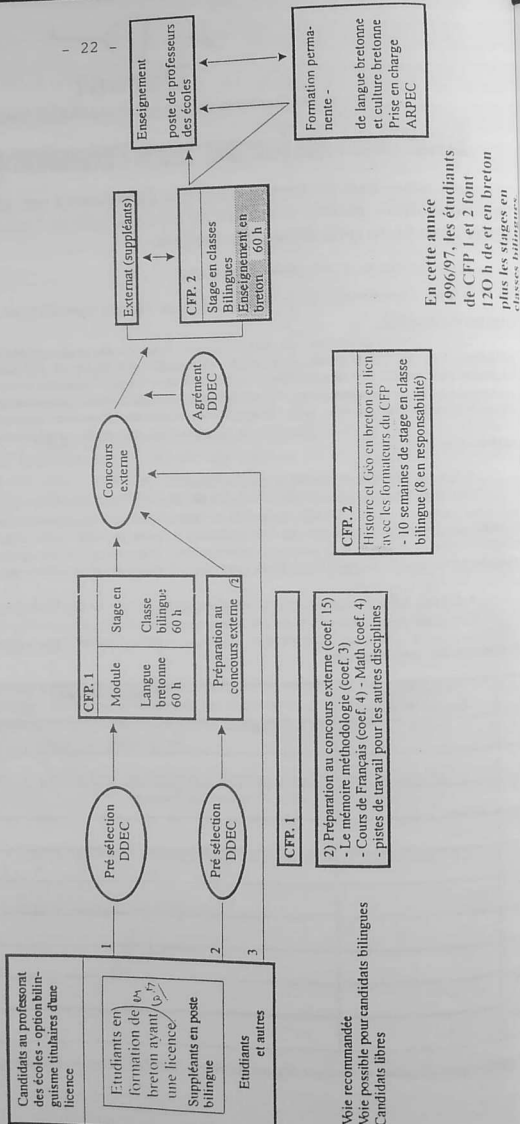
- 22 -

Candidats au professorat des écoles - option bilinguisme titulaires d'une licence

1

Etudiants en formation de en breton ayant une licence

Suppléants en poste bilingue

2

Etudiants et autres

3

Pré sélection DDEC

Pré sélection DDEC

| CFP. 1 | |
|---|---|
| Module | Stage en |
| Langue bretonne 60 h | Classe bilingue 60 h |

Préparation au concours externe (2

Concours externe

Agrément DDEC

Externat (suppléants)

| CFP. 2 |
|---|
| Stage en classes Bilingues |
| Enseignement en breton 60 h |

Enseignement poste de professeurs des écoles

Formation permanente - de langue bretonne et culture bretonne Prise en charge ARPEC

CFP. 1

2) Préparation au concours externe (coef. 15)
- Le mémoire méthodologie (coef. 3)
- Cours de Français (coef. 4) - Math (coef. 4)
- pistes de travail pour les autres disciplines

CFP. 2
Histoire et Géo en breton en lien avec les formateurs du CFP
- 10 semaines de stage en classe bilingue (8 en responsabilité)

Voie recommandée
Voie possible pour candidats bilingues
Candidats libres

En cette année 1996/97, les étudiants de CFP 1 et 2 font 12O h de et en breton plus les stages en classes bilingues